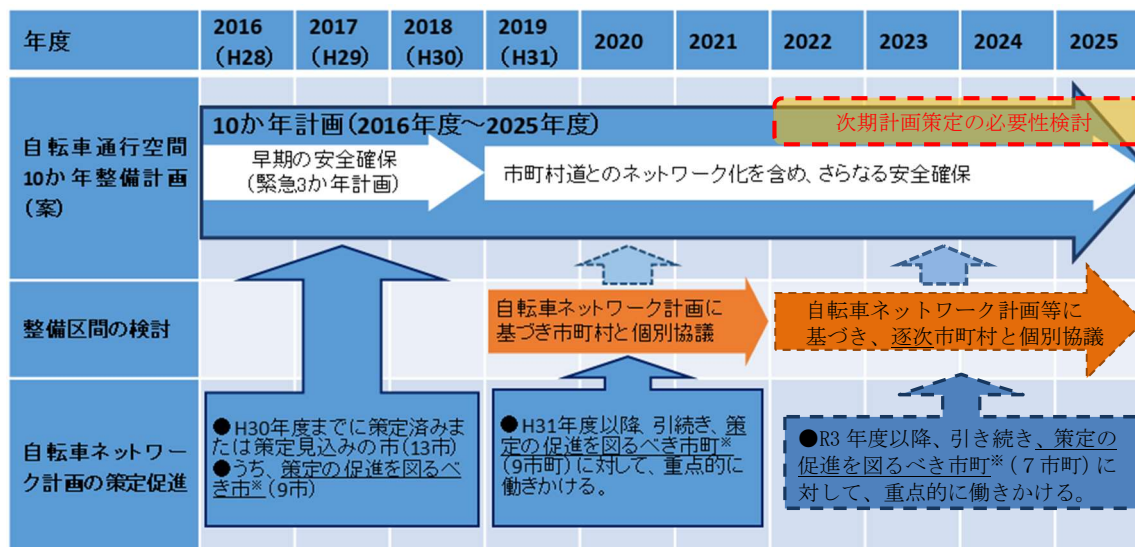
| 年度 | 2016 (H28) | 2017 (H29) | 2018 (H30) | 2019 (H31) | 2020 | 2021 | 2022 | 2023 | 2024 | 2025 |
|---|---|---|---|---|---|---|---|---|---|---|
| 自転車通行空間10か年整備計画(案) | | | | | | | | | | |
| 整備区間の検討 | | | | | | | | | | |
| 自転車ネットワーク計画の策定促進 | | | | | | | | | | |

10か年計画(2016年度～2025年度)

次期計画策定の必要性検討

早期の安全確保 (緊急3か年計画)

市町村道とのネットワーク化を含め、さらなる安全確保

自転車ネットワーク計画に基づき市町村と個別協議

自転車ネットワーク計画等に基づき、逐次市町村と個別協議

●H30年度までに策定済みまたは策定見込みの市(13市)
●うち、策定の促進を図るべき市※(9市)

●H31年度以降、引続き、策定の促進を図るべき市町※(9市町)に対して、重点的に働きかける。

●R3 年度以降、引き続き、策定の促進を図るべき市町※(7市町)に対して、重点的に働きかける。